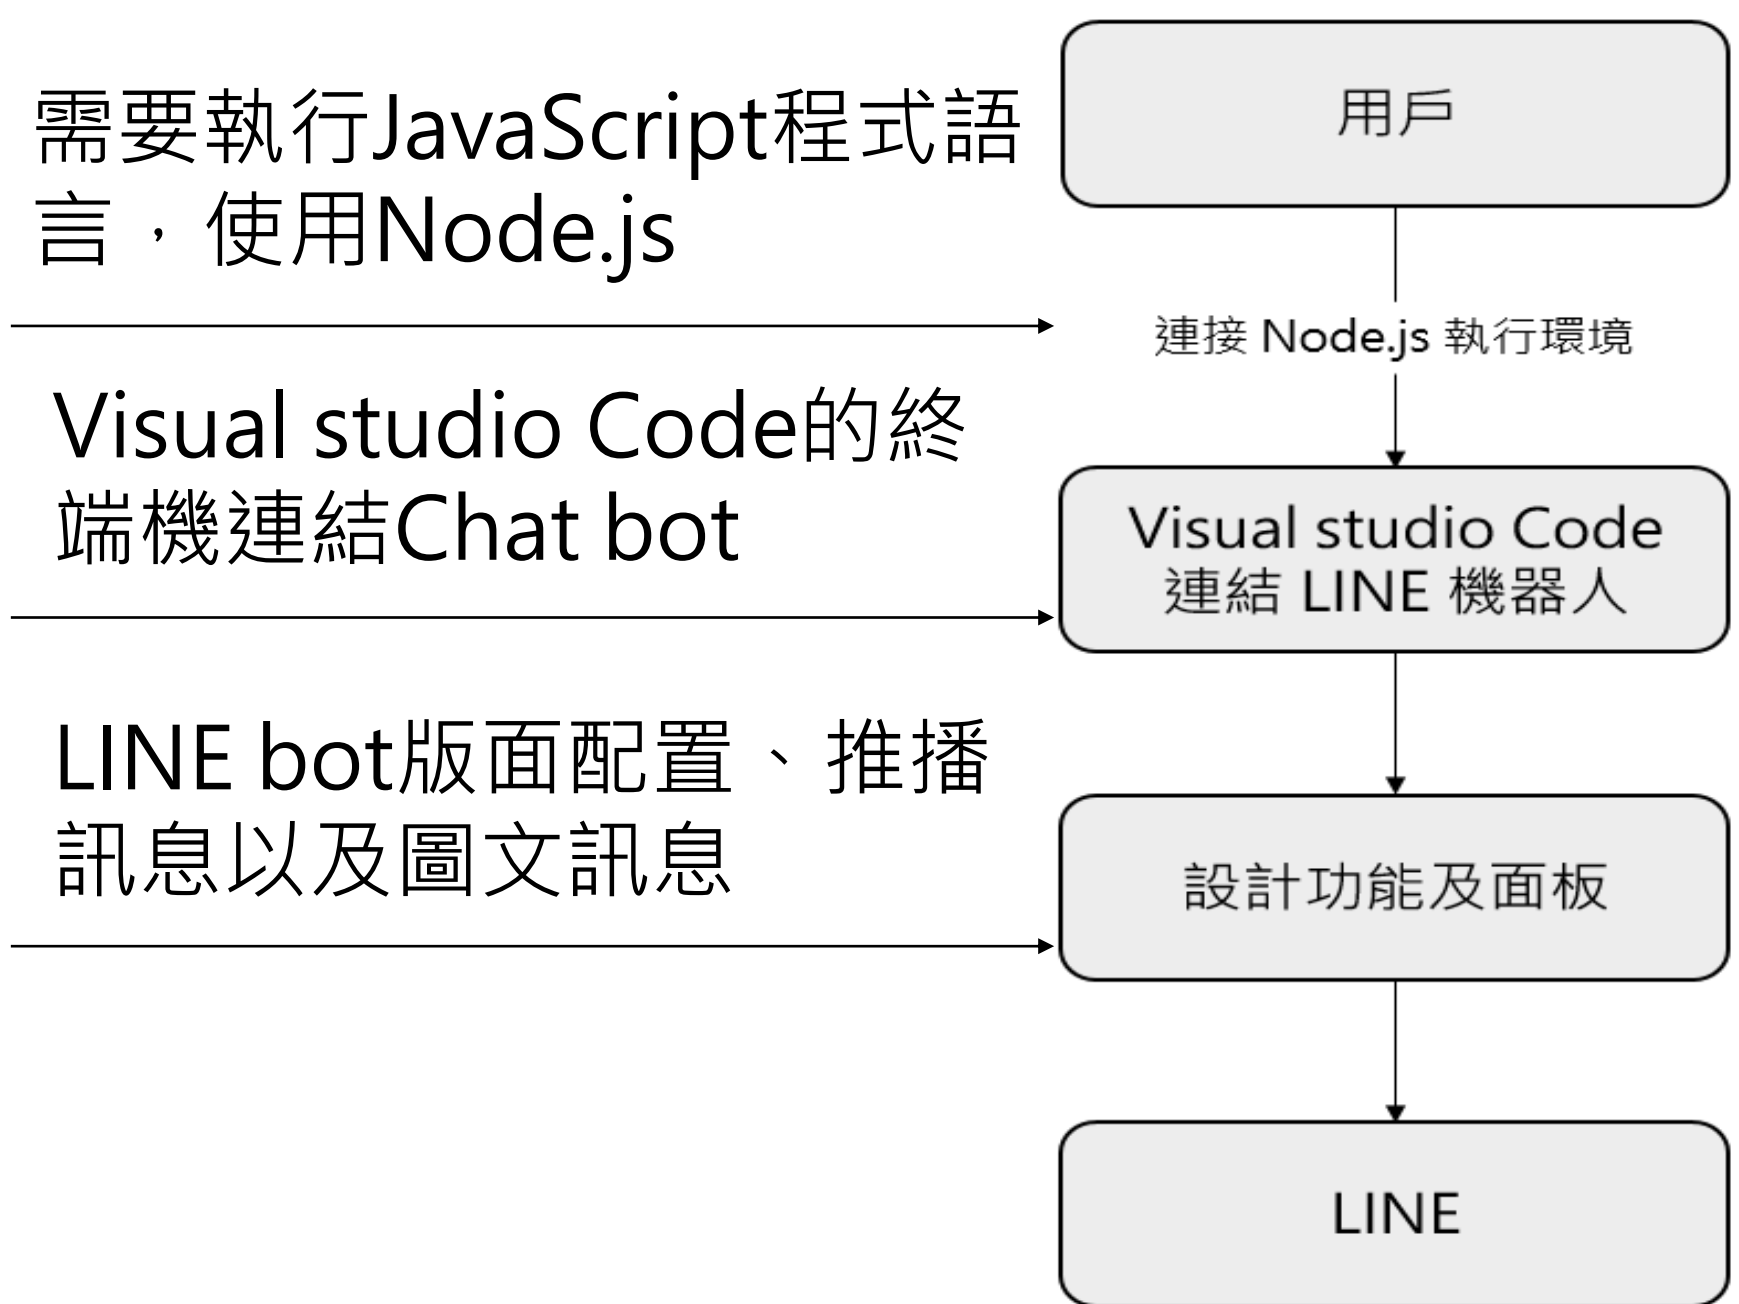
需要執行JavaScript程式語言，使用Node.js

Visual studio Code的終端機連結Chat bot

LINE bot版面配置、推播訊息以及圖文訊息

用戶

連接 Node.js 執行環境

Visual studio Code
連結 LINE 機器人

設計功能及面板

LINE